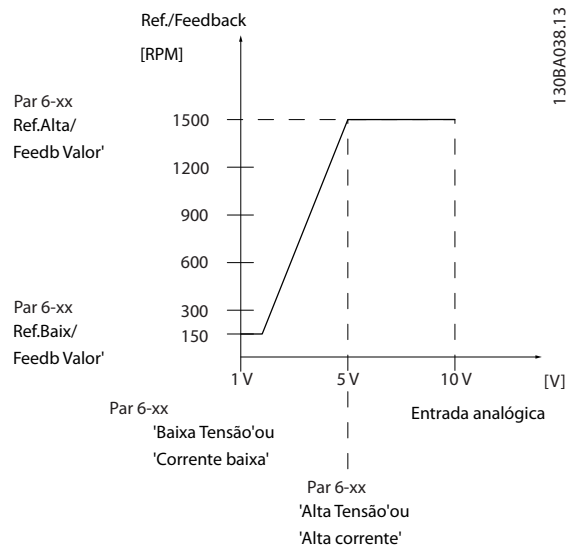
Ref./Feedback

[RPM]

130BA038.13

Par 6-xx
Ref.Alta/
Feedb Valor'

1500

1200

900

600

Par 6-xx
Ref.Baix/
Feedb Valor'

300

150

1 V

5 V

10 V

[V]

Par 6-xx
'Baixa Tensão'ou
'Corrente baixa'

Entrada analógica

Par 6-xx
'Alta Tensão'ou
'Alta corrente'